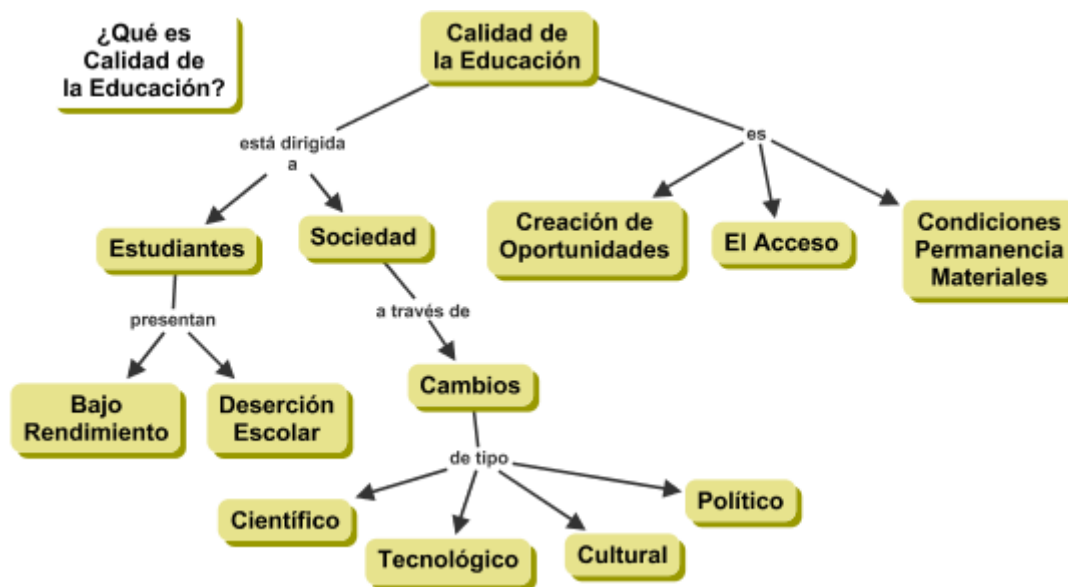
¿Qué es Calidad de la Educación?

Calidad de la Educación

está dirigida a

es

Estudiantes

Sociedad

Creación de Oportunidades

El Acceso

Condiciones Permanencia Materiales

presentan

a través de

Bajo Rendimiento

Deserción Escolar

Cambios

de tipo

Científico

Tecnológico

Cultural

Político